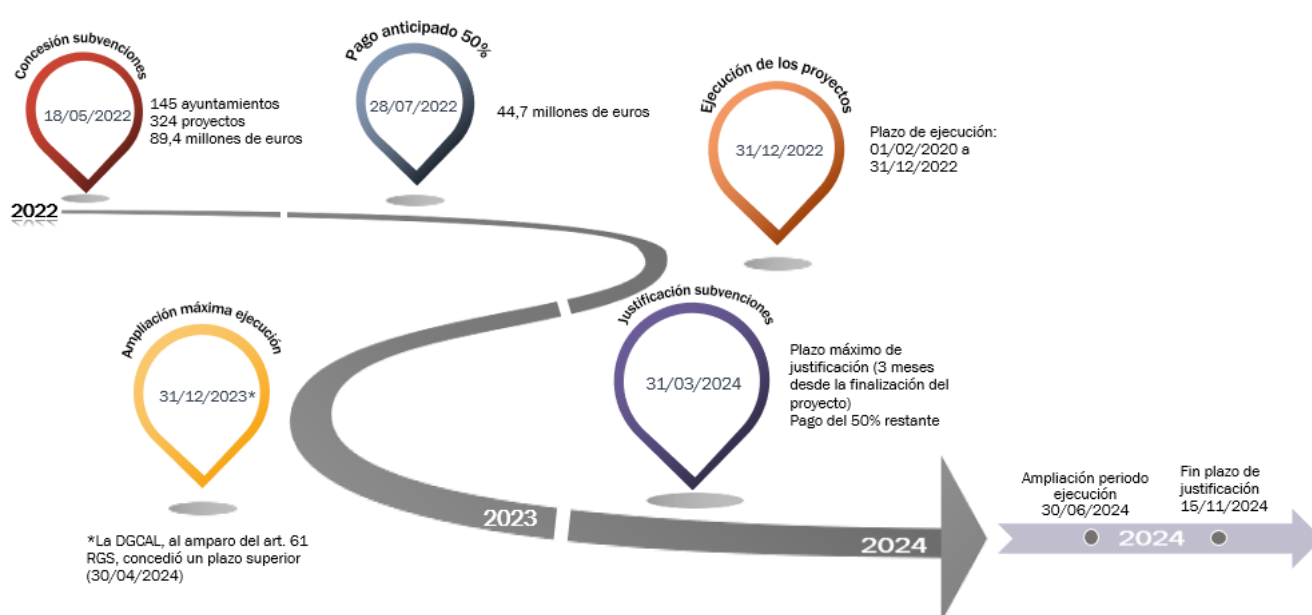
Concesión subvenciones

18/05/2022

145 ayuntamientos
324 proyectos
89,4 millones de euros

Pago anticipado 50%

28/07/2022

44,7 millones de euros

Ejecución de los proyectos

31/12/2022

Plazo de ejecución:
01/02/2020 a
31/12/2022

2022

Ampliación máxima ejecución

31/12/2023*

Justificación subvenciones

31/03/2024

Plazo máximo de justificación (3 meses desde la finalización del proyecto)
Pago del 50% restante

2023

2024

Ampliación periodo ejecución
30/06/2024

Fin plazo de justificación
15/11/2024

2024

*La DGCAL, al amparo del art. 61 RGS, concedió un plazo superior (30/04/2024)